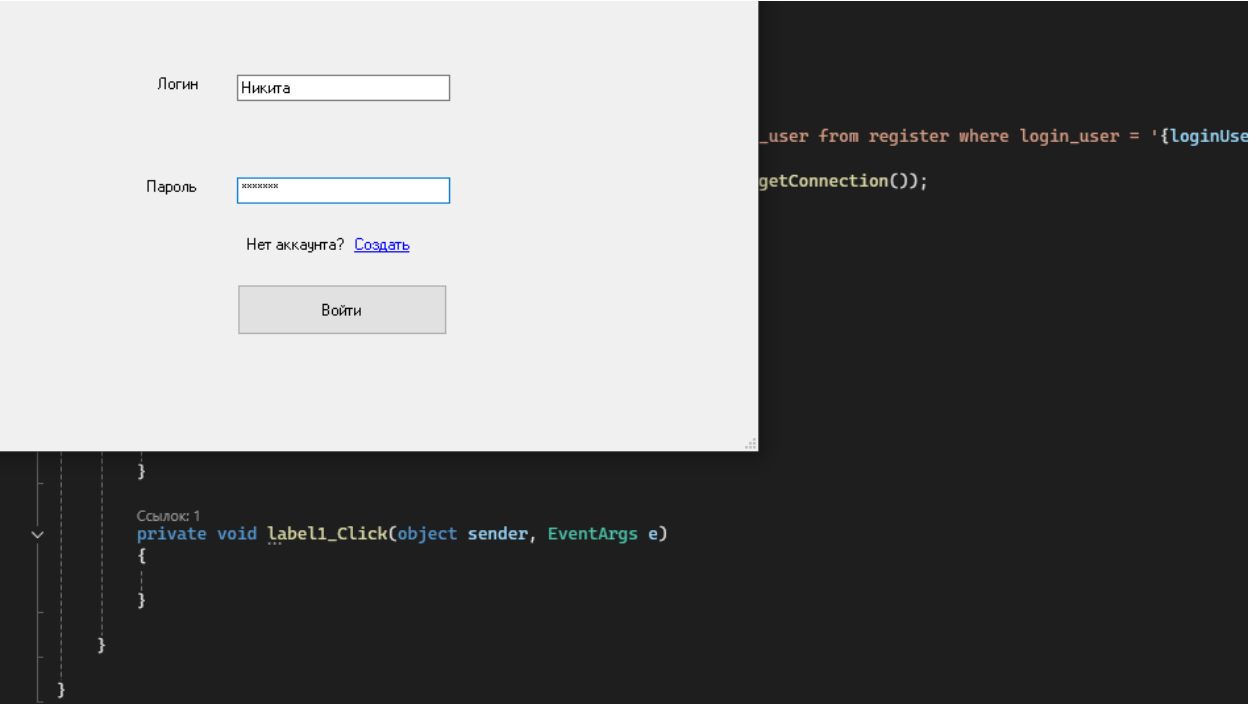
Логин Никита

Пароль *******

Нет аккаунта? Создать

Войти

_user from register where login_user = '{loginUse

getConnection());

}

Ссылок: 1
private void label1_Click(object sender, EventArgs e)
{

}

}

}